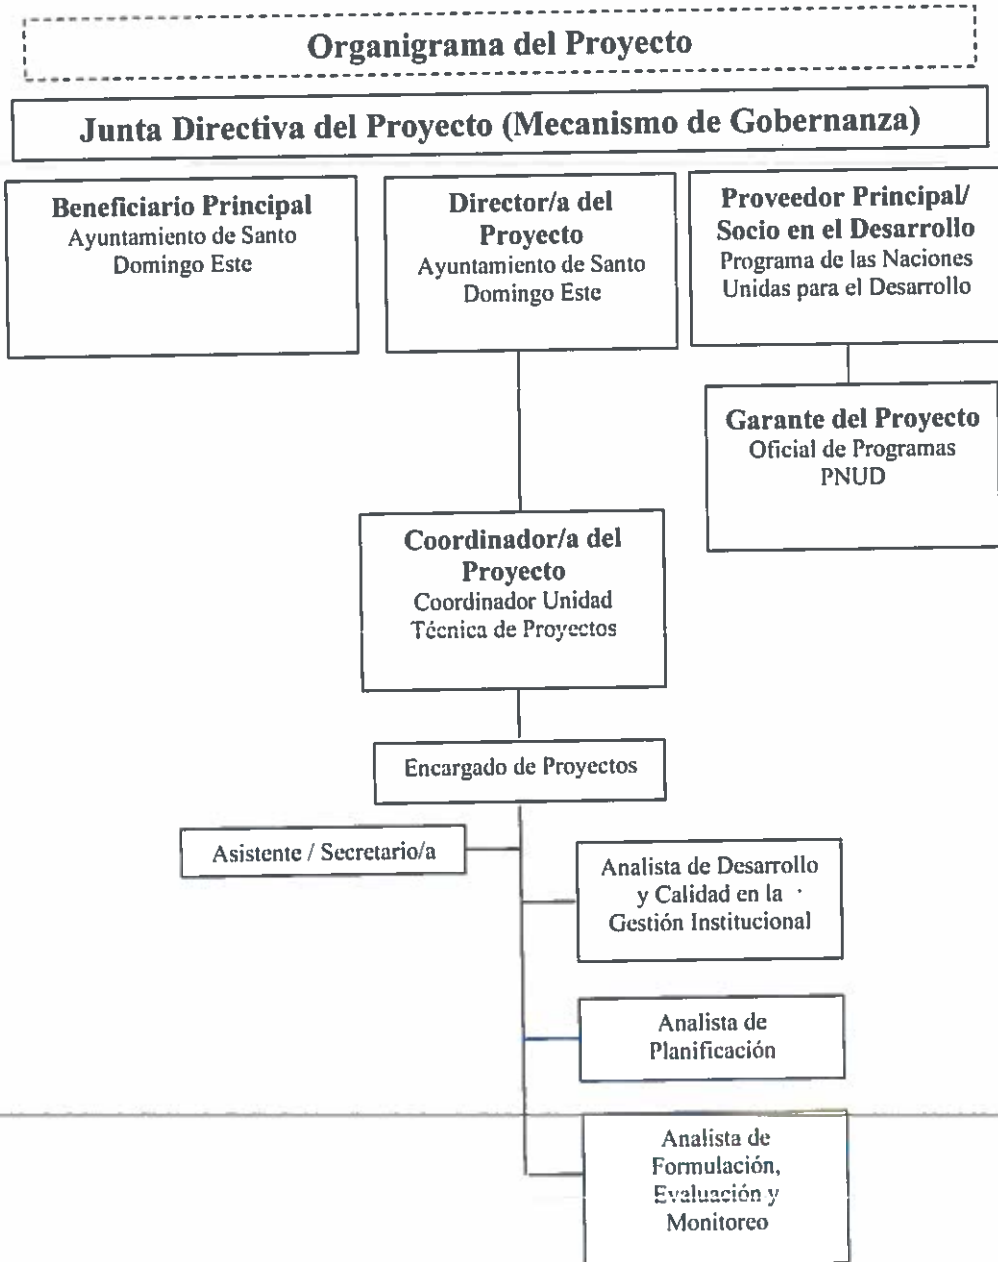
Organigrama del Proyecto

Junta Directiva del Proyecto (Mecanismo de Gobernanza)

Beneficiario Principal
Ayuntamiento de Santo Domingo Este

Director/a del Proyecto
Ayuntamiento de Santo Domingo Este

Proveedor Principal/ Socio en el Desarrollo
Programa de las Naciones Unidas para el Desarrollo

Garante del Proyecto
Oficial de Programas PNUD

Coordinador/a del Proyecto
Coordinador Unidad Técnica de Proyectos

Encargado de Proyectos

Asistente / Secretario/a

Analista de Desarrollo y Calidad en la Gestión Institucional

Analista de Planificación

Analista de Formulación, Evaluación y Monitoreo